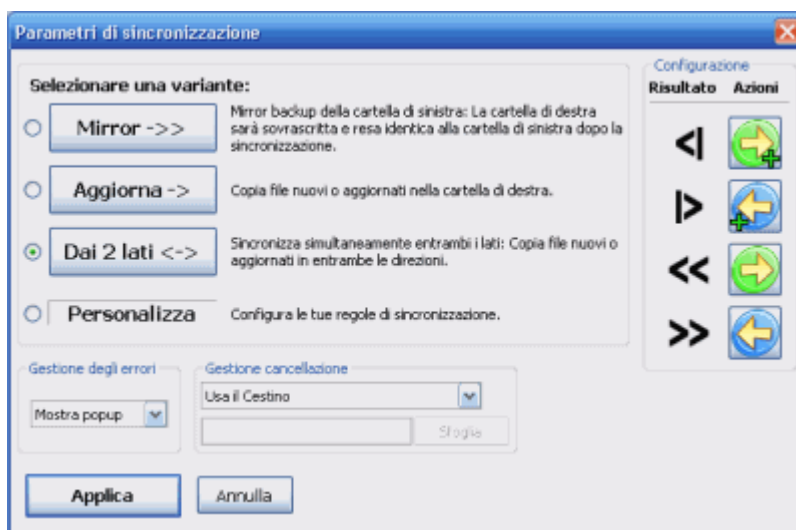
Parametri di sincronizzazione

Selezionare una variante:

Mirror ->>
Mirror backup della cartella di sinistra: La cartella di destra sarà sovrascritta e resa identica alla cartella di sinistra dopo la sincronizzazione.

Aggiorna ->
Copia file nuovi o aggiornati nella cartella di destra.

Dai 2 lati <->
Sincronizza simultaneamente entrambi i lati: Copia file nuovi o aggiornati in entrambe le direzioni.

Personalizza
Configura le tue regole di sincronizzazione.

Configurazione
Risultato Azioni
<|
|>
<<
>>

Gestione degli errori
Mostra popup

Gestione cancellazione
Usa il Cestino
Sfoglia

Applica
Annulla